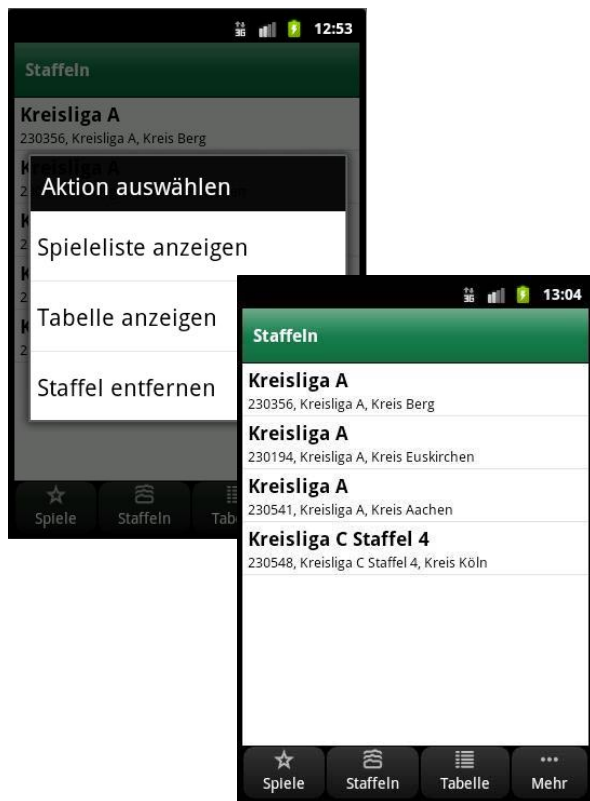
12:53

Staffeln

Kreisliga A
230356, Kreisliga A, Kreis Berg

Kreisliga A
2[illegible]

Aktion auswählen

Spieleliste anzeigen

Tabelle anzeigen

Staffel entfernen

Spiele Staffeln Tab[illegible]

13:04

Staffeln

Kreisliga A
230356, Kreisliga A, Kreis Berg

Kreisliga A
230194, Kreisliga A, Kreis Euskirchen

Kreisliga A
230541, Kreisliga A, Kreis Aachen

Kreisliga C Staffel 4
230548, Kreisliga C Staffel 4, Kreis Köln

Spiele Staffeln Tabelle Mehr